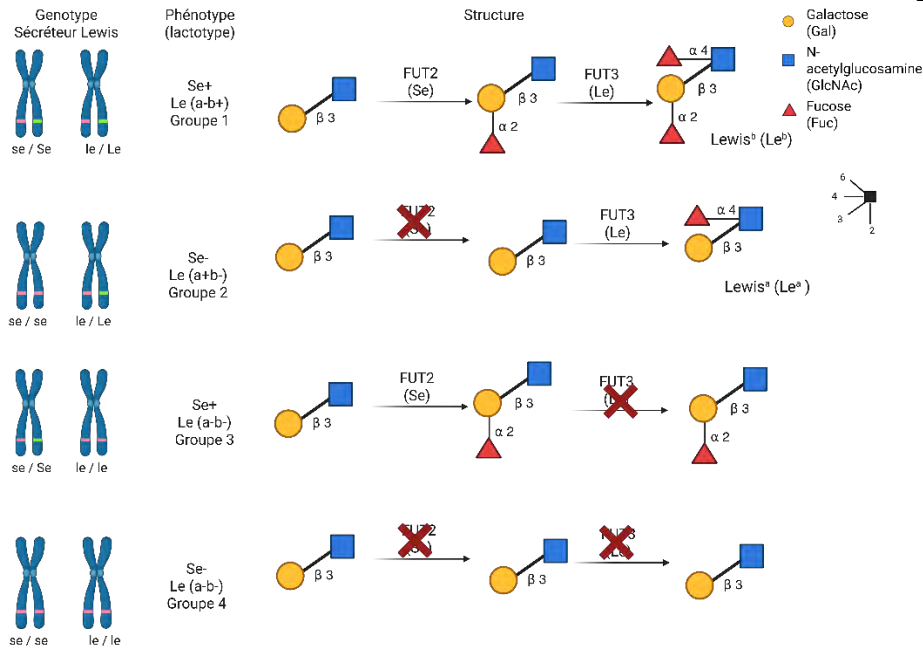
Genotype
Sécréteur Lewis

Phénotype
(lactotype)

Structure

Galactose (Gal)
N-acetylglucosamine (GlcNAc)
Fucose (Fuc)

se / Se    le / Le
Se+
Le (a-b+)
Groupe 1
β 3
FUT2 (Se)
β 3
α 2
FUT3 (Le)
α 4
β 3
α 2
Lewis$^b$ (Le$^b$)

6
4
3
2

se / se    le / Le
Se-
Le (a+b-)
Groupe 2
β 3
FUT2 (Se)
β 3
FUT3 (Le)
α 4
β 3
Lewis$^a$ (Le$^a$)

se / Se    le / le
Se+
Le (a-b-)
Groupe 3
β 3
FUT2 (Se)
β 3
α 2
FUT3 (Le)
β 3
α 2

se / se    le / le
Se-
Le (a-b-)
Groupe 4
β 3
FUT2 (Se)
β 3
FUT3 (Le)
β 3